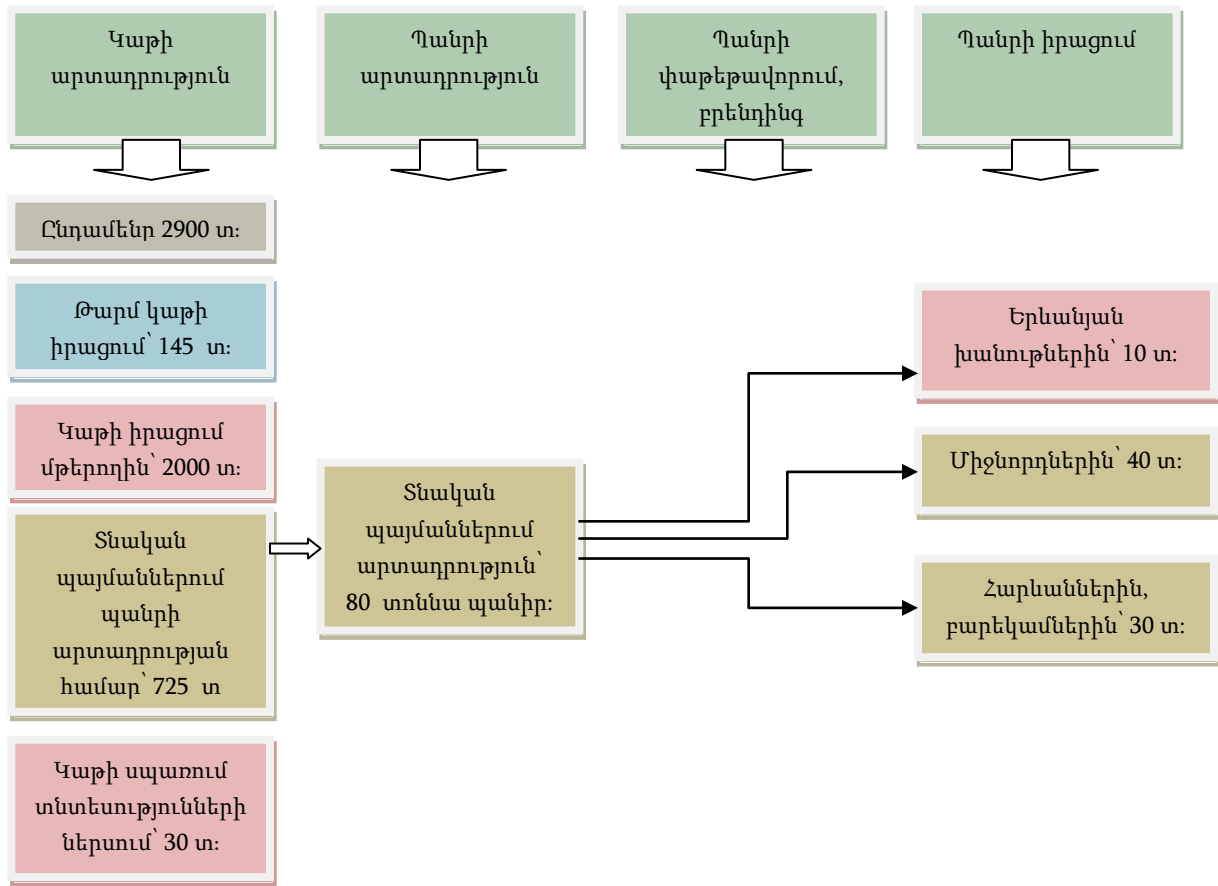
Կաթի արտադրություն

Պանրի արտադրություն

Պանրի փաթեթավորում, բրենդինգ

Պանրի իրացում

Ընդամենր 2900 տ:

Թարմ կաթի իրացում՝ 145 տ:

Կաթի իրացում մթերողին՝ 2000 տ:

Տնական պայմաններում պանրի արտադրության համար՝ 725 տ

Կաթի սպառում տնտեսությունների ներսում՝ 30 տ:

Տնական պայմաններում արտադրություն՝ 80 տոննա պանիր:

Երևանյան խանութներին՝ 10 տ:

Միջնորդներին՝ 40 տ:

Հարևաններին, բարեկամներին՝ 30 տ: